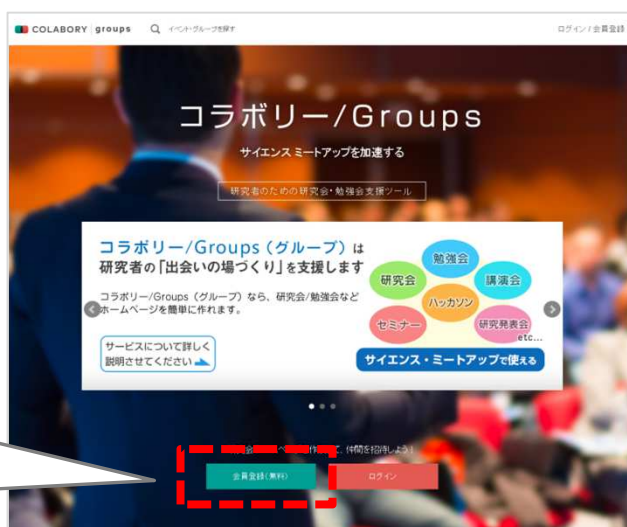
COLABORY | groups

イベント・グループを探す

ログイン / 会員登録

コラボリー/Groups

サイエンス ミートアップを加速する

研究者のための研究会・勉強会支援ツール

コラボリー/Groups（グループ）は研究者の「出会いの場づくり」を支援します

コラボリー/Groups（グループ）なら、研究会/勉強会などホームページを簡単に作れます。

サービスについて詳しく説明させてください

勉強会

研究会

講演会

ハッカソン

セミナー

研究発表会

etc...

サイエンス・ミートアップで使える

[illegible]会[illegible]ペ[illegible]作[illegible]て、仲間を招待しよう！

会員登録（無料）

ログイン